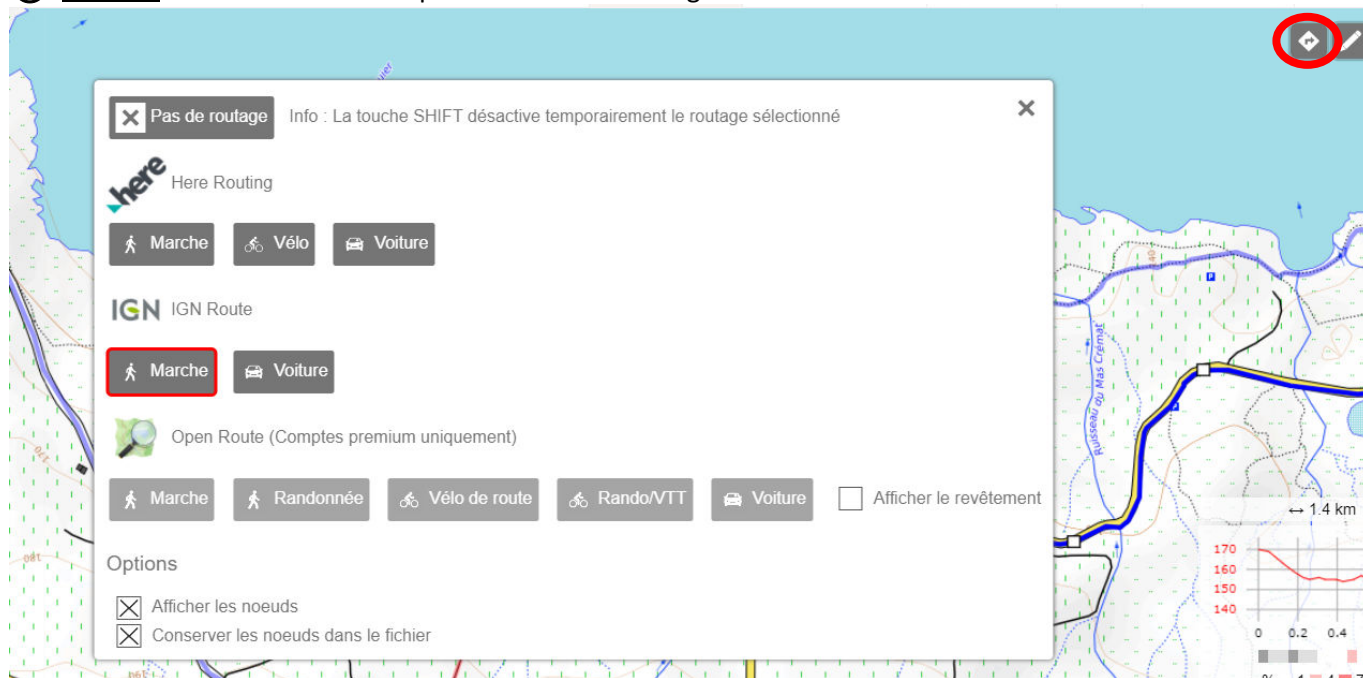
Pas de routage Info : La touche SHIFT désactive temporairement le routage sélectionné

here Here Routing

Marche Vélo Voiture

IGN IGN Route

Marche Voiture

Open Route (Comptes premium uniquement)

Marche Randonnée Vélo de route Rando/VTT Voiture Afficher le revêtement

Options

Afficher les noeuds
Conserver les noeuds dans le fichier

Ruisseau du Mas Crémat

↔ 1.4 km

170
160
150
140
0 0.2 0.4